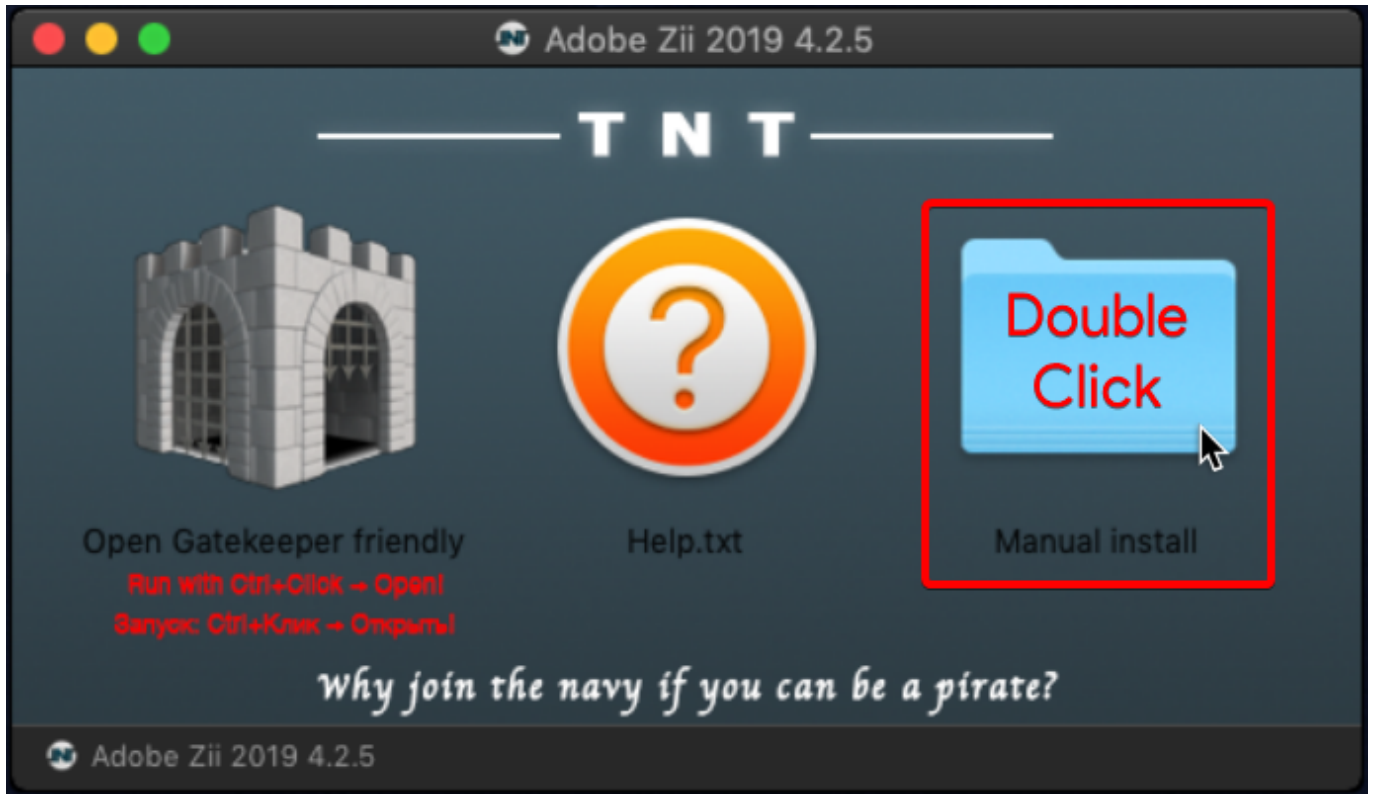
Adobe Zii 2019 4.2.5

TNT

Open Gatekeeper friendly
Run with Ctrl+Click → Open!
Запуск: Ctrl+Клик → Открыть!

Help.txt

Double Click

Manual install

Why join the navy if you can be a pirate?

Adobe Zii 2019 4.2.5